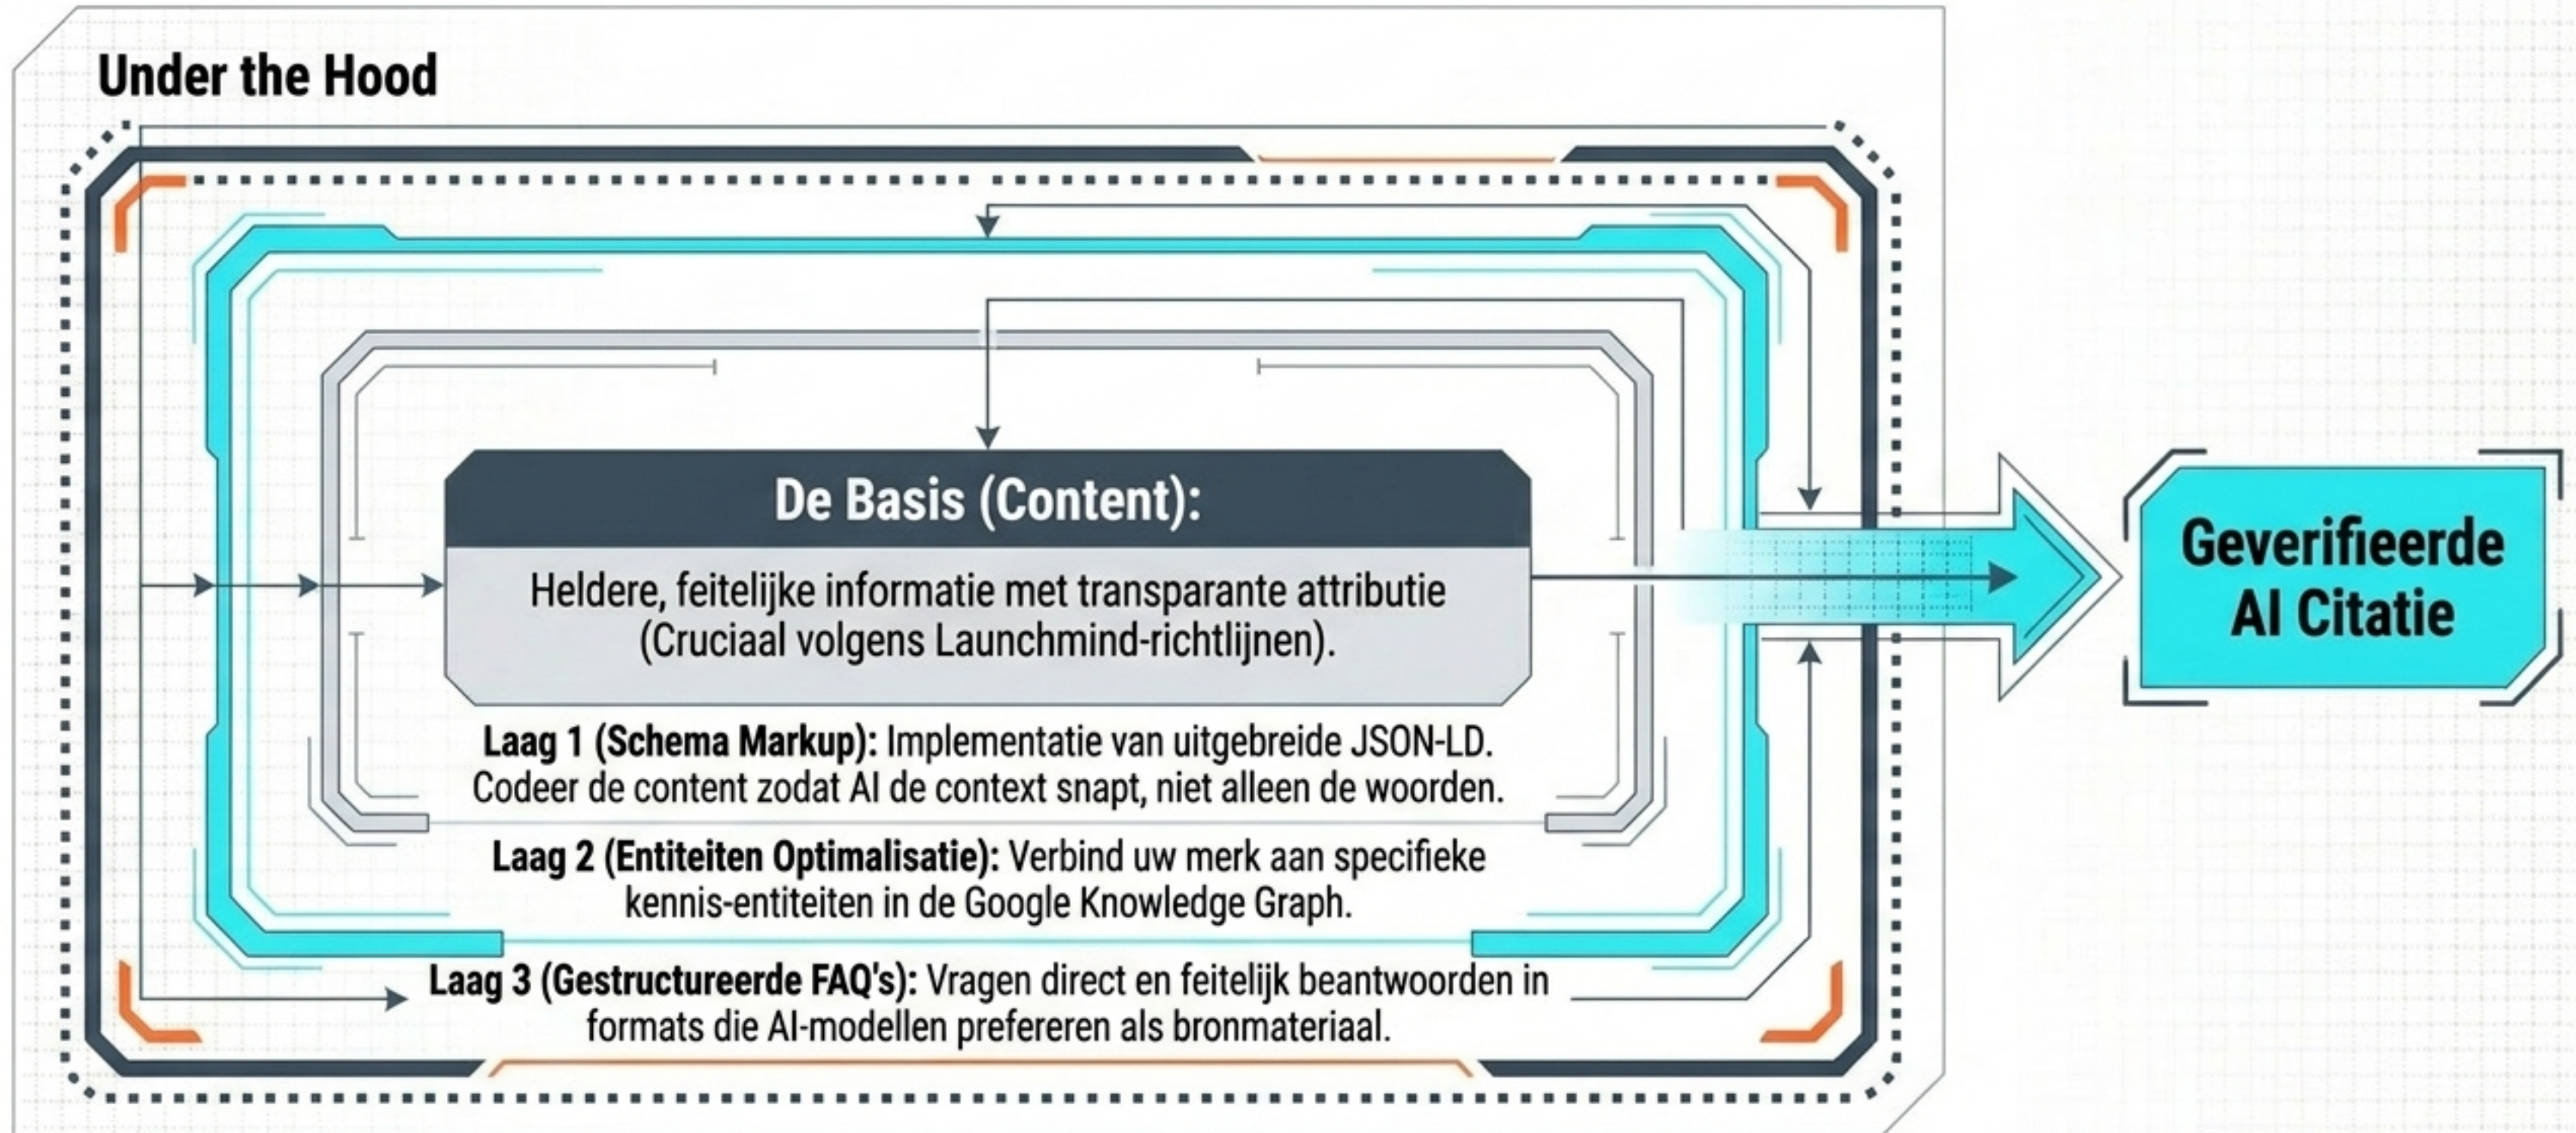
Under the Hood

De Basis (Content):

Heldere, feitelijke informatie met transparante attributie (Cruciaal volgens Launchmind-richtlijnen).

**Laag 1 (Schema Markup):** Implementatie van uitgebreide JSON-LD. Codeer de content zodat AI de context snapt, niet alleen de woorden.

**Laag 2 (Entiteiten Optimalisatie):** Verbind uw merk aan specifieke kennis-entiteiten in de Google Knowledge Graph.

**Laag 3 (Gestructureerde FAQ's):** Vragen direct en feitelijk beantwoorden in formats die AI-modellen prefereren als bronmateriaal.

Geverifieerde AI Citatie